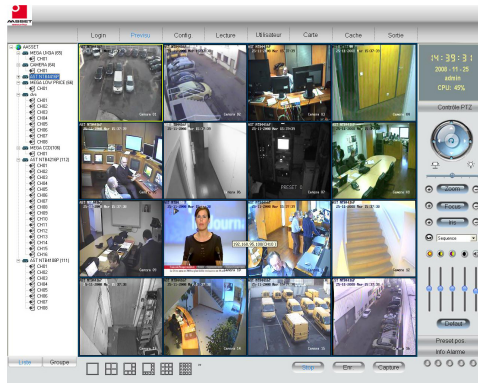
AASSET

Login | Preview | Config | Lecture | Utilisateur | Carte | Cache | Sortie

14:39:31
2008 - 11 - 25
admin
CPU: 49%

Contrôle PTZ

Zoom
Focus
Iris
Sequence
Defaut
Preset pos
Info Alarme

AASSET
MEGA UNIBA (88)
CH01
CAMERA (64)
CH01
AST NTBKREP
MEGA LOW PRICE (94)
CH01
drs
CH01
CH02
CH03
CH04
CH05
CH06
CH07
CH08
MEGA CODE(08)
CH01
AST NTBKZWF(112)
CH01
CH02
CH03
CH04
CH05
CH06
CH07
CH08
CH09
CH10
CH11
CH12
CH13
CH14
CH15
CH16
AST NTBKHBF(111)
CH01
CH02
CH03
CH04
CH05
CH06
CH07
CH08

Liste | Groupe

Capture

PRESET 0